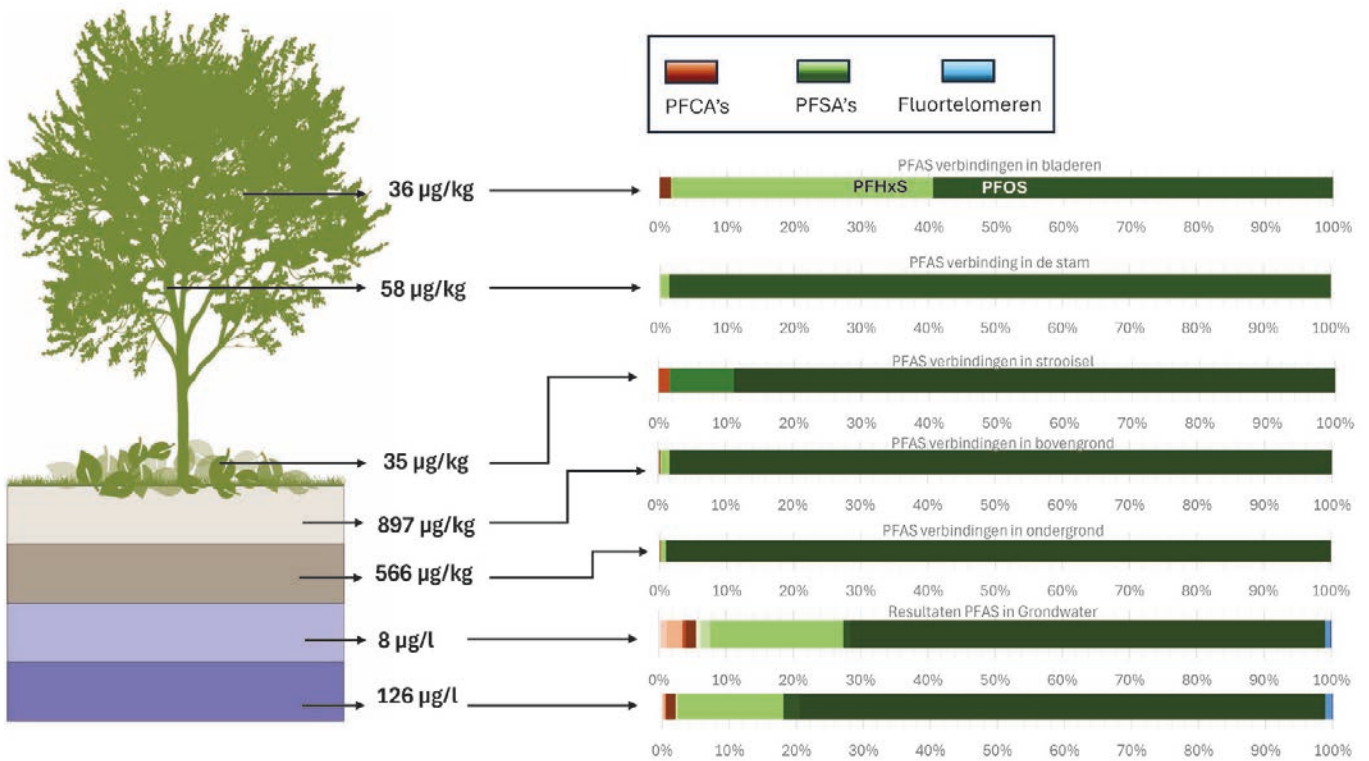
PFCA's PFSA's Fluortelomeren

36 µg/kg

PFAS verbindingen in bladeren

PFHxS PFOS

0% 10% 20% 30% 40% 50% 60% 70% 80% 90% 100%

58 µg/kg

PFAS verbinding in de stam

0% 10% 20% 30% 40% 50% 60% 70% 80% 90% 100%

PFAS verbindingen in strooisel

0% 10% 20% 30% 40% 50% 60% 70% 80% 90% 100%

35 µg/kg

PFAS verbindingen in bovengrond

0% 10% 20% 30% 40% 50% 60% 70% 80% 90% 100%

897 µg/kg

PFAS verbindingen in ondergrond

566 µg/kg

0% 10% 20% 30% 40% 50% 60% 70% 80% 90% 100%

Resultaten PFAS in Grondwater

8 µg/l

0% 10% 20% 30% 40% 50% 60% 70% 80% 90% 100%

126 µg/l

0% 10% 20% 30% 40% 50% 60% 70% 80% 90% 100%